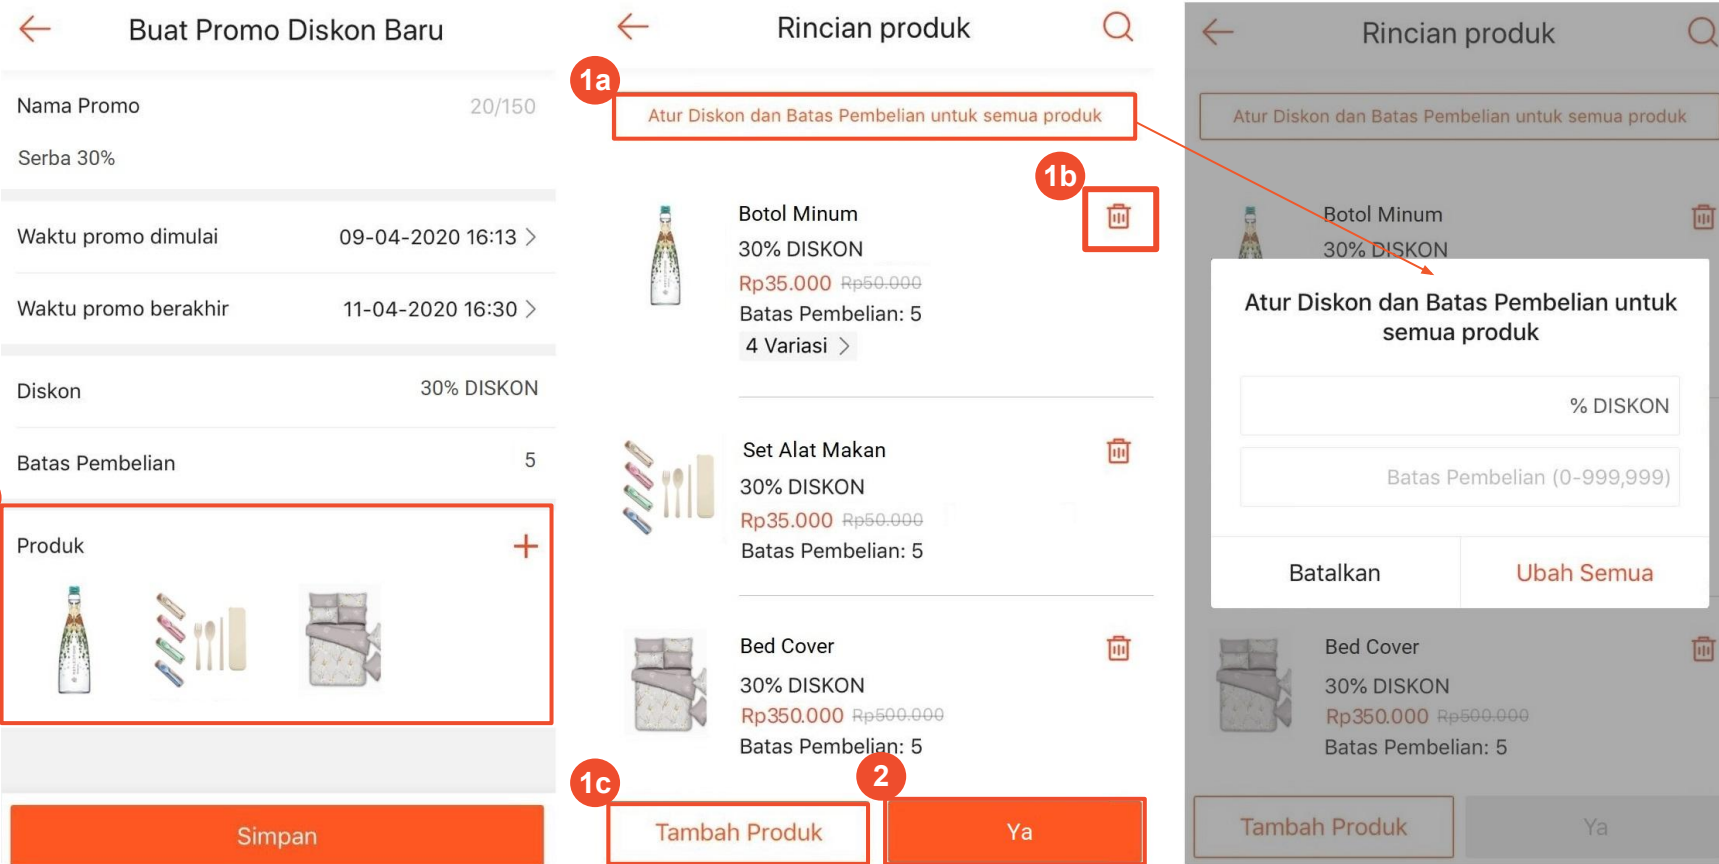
Buat Promo Diskon Baru

Nama Promo 20/150

Serba 30%

Waktu promo dimulai 09-04-2020 16:13

Waktu promo berakhir 11-04-2020 16:30

Diskon 30% DISKON

Batas Pembelian 5

Produk +

Simpan

Rincian produk

1a

Atur Diskon dan Batas Pembelian untuk semua produk

1b

Botol Minum
30% DISKON
Rp35.000 Rp50.000
Batas Pembelian: 5
4 Variasi

Set Alat Makan
30% DISKON
Rp35.000 Rp50.000
Batas Pembelian: 5

Bed Cover
30% DISKON
Rp350.000 Rp500.000
Batas Pembelian: 5

1c

Tambah Produk

2

Ya

Rincian produk

Atur Diskon dan Batas Pembelian untuk semua produk

Botol Minum
30% DISKON

Atur Diskon dan Batas Pembelian untuk semua produk

% DISKON

Batas Pembelian (0-999,999)

Batalkan

Ubah Semua

Bed Cover
30% DISKON
Rp350.000 Rp500.000
Batas Pembelian: 5

Tambah Produk

Ya